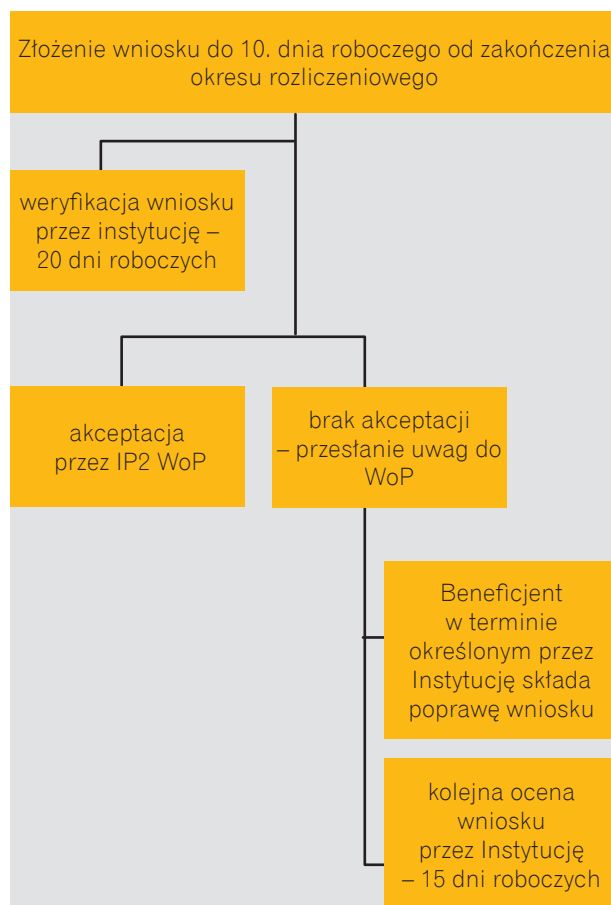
Złożenie wniosku do 10. dnia roboczego od zakończenia okresu rozliczeniowego

weryfikacja wniosku przez instytucję – 20 dni roboczych

akceptacja przez IP2 WoP

brak akceptacji – przesłanie uwag do WoP

Beneficjent w terminie określonym przez Instytucję składa poprawę wniosku

kolejna ocena wniosku przez Instytucję – 15 dni roboczych